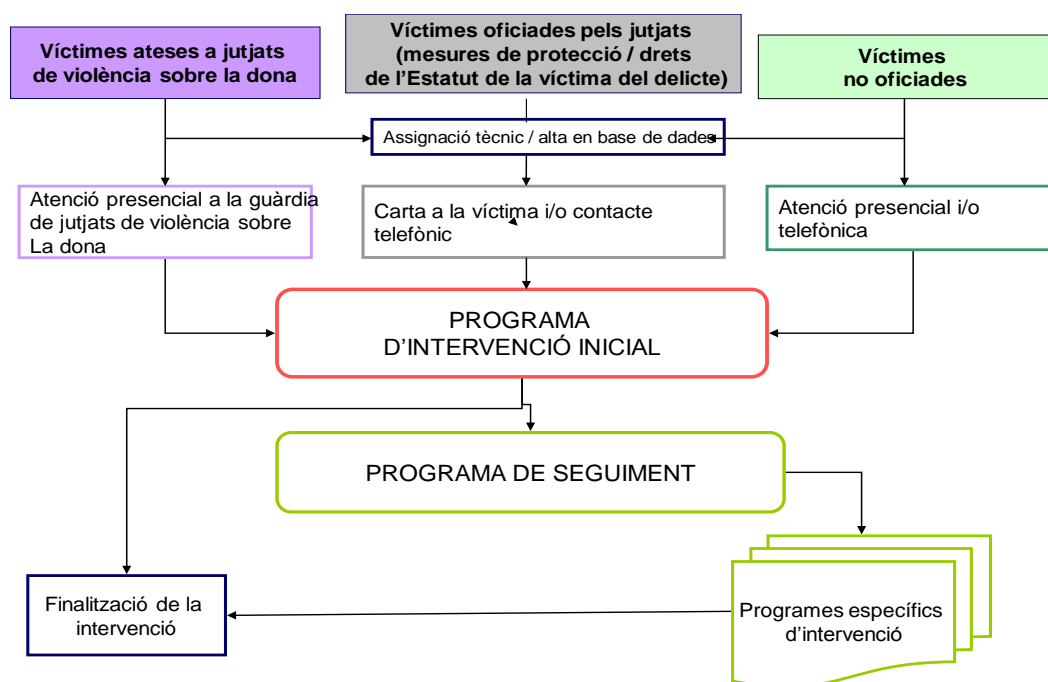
Víctimes ateses a jutjats de violència sobre la dona

Víctimes oficiades pels jutjats (mesures de protecció / drets de l'Estatut de la víctima del delicte)

Víctimes no oficiades

Assignació tècnic / alta en base de dades

Atenció presencial a la guàrdia de jutjats de violència sobre La dona

Carta a la víctima i/o contacte telefònic

Atenció presencial i/o telefònica

PROGRAMA D'INTERVENCIÓ INICIAL

PROGRAMA DE SEGUIMENT

Finalització de la intervenció

Programes específics d'intervenció